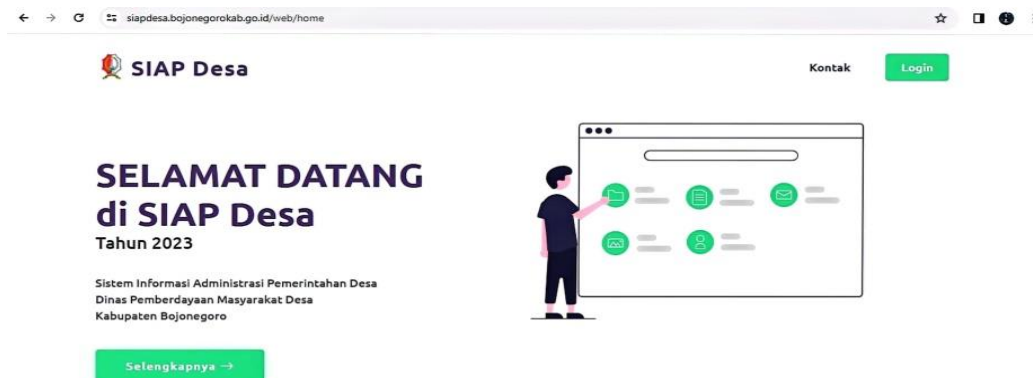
siapdesa.bojonegorokab.go.id/web/home

SIAP Desa

Kontak

Login

SELAMAT DATANG di SIAP Desa

Tahun 2023

Sistem Informasi Administrasi Pemerintahan Desa
Dinas Pemberdayaan Masyarakat Desa
Kabupaten Bojonegoro

Selengkapnya →